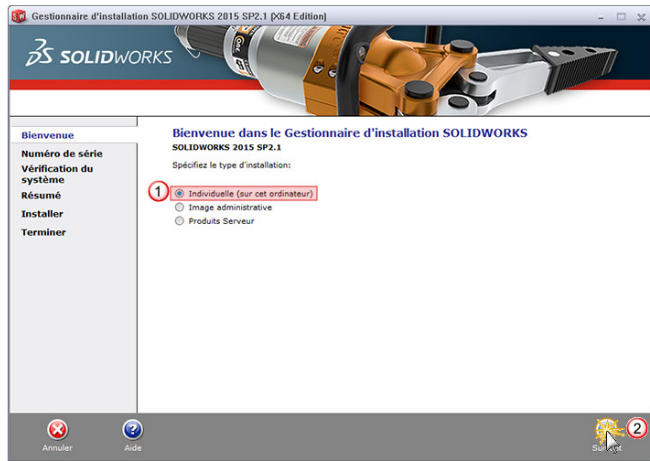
Gestionnaire d'installation SOLIDWORKS 2015 SP2.1 (X64 Edition)

SOLIDWORKS

Bienvenue
Numéro de série
Vérification du système
Résumé
Installer
Terminer

Bienvenue dans le Gestionnaire d'installation SOLIDWORKS
SOLIDWORKS 2015 SP2.1

Spécifiez le type d'installation:

1
Individuelle (sur cet ordinateur)
Image administrative
Produits Serveur

Annuler
Aide
Su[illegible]t
2